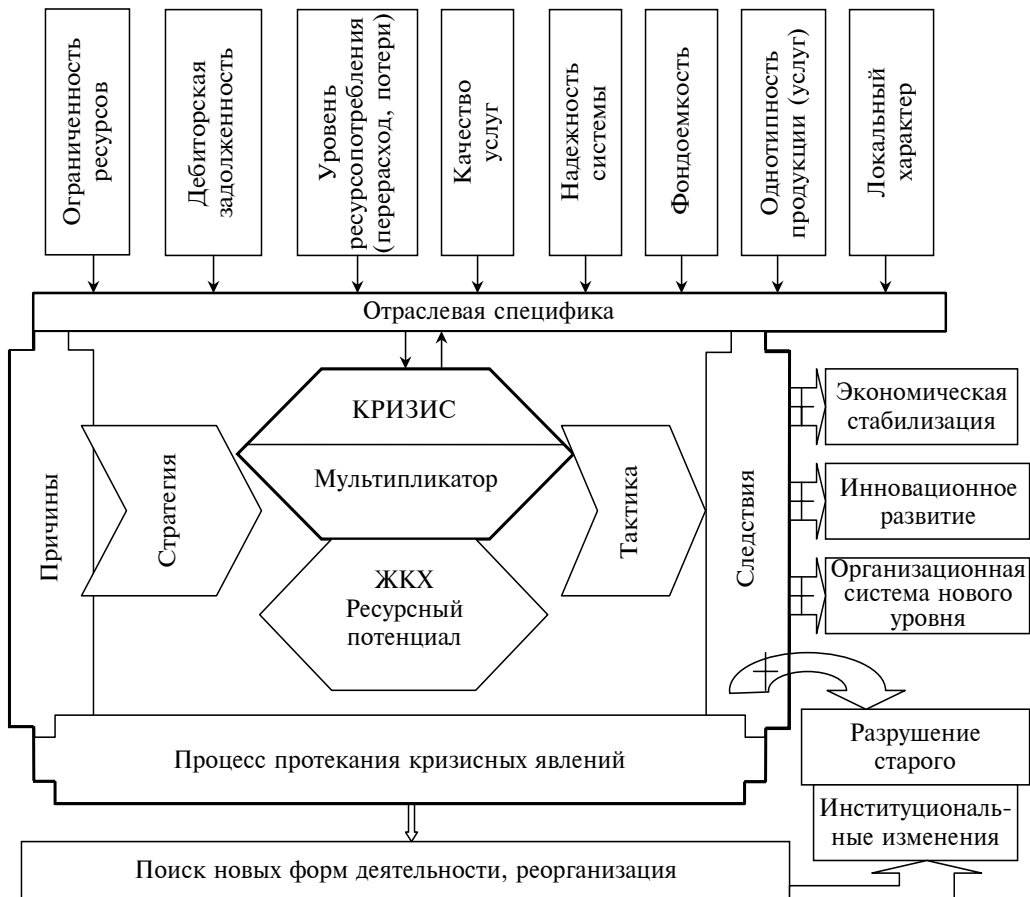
Ограниченность ресурсов

Дебиторская задолженность

Уровень ресурсопотребления (перерасход, потери)

Качество услуг

Надежность системы

Фондоемкость

Однотипность продукции (услуг)

Локальный характер

Отраслевая специфика

КРИЗИС

Мультипликатор

ЖКХ
Ресурсный потенциал

Причины

Стратегия

Тактика

Следствия

Экономическая стабилизация

Инновационное развитие

Организационная система нового уровня

Разрушение старого

Институциональные изменения

Процесс протекания кризисных явлений

Поиск новых форм деятельности, реорганизация